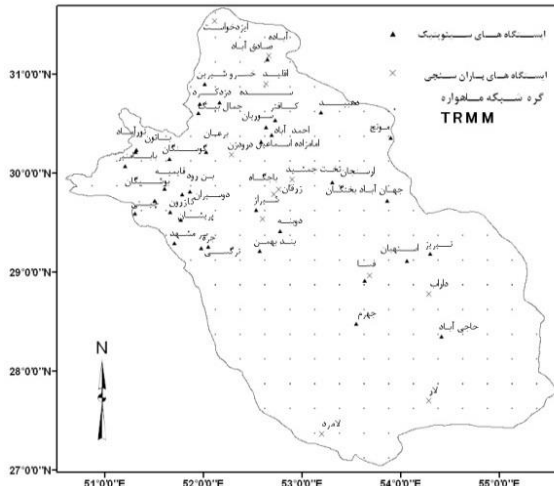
ایستگاه های سینوپتیک

ایستگاه های باران سنجی

گره شبکه ماهواره

TRMM

31°0'0"N

30°0'0"N

29°0'0"N

28°0'0"N

27°0'0"N

51°0'0"E

52°0'0"E

53°0'0"E

54°0'0"E

55°0'0"E

N

ایزدخواست

آباده

صادق آباد

اقلید

خسرو شیرین

سده

دژکرد

جمال بیگ

کنار

سوریان

مهبد

بوانات

برغان

احمدآباد

امامزاده اسماعیل

درودزن

نورآباد

گویمان

بابامنیر

باجگاه

تخت جمشید

زرقان

شیراز

جهان آباد

دوبنه

بندبهمن

کازرون

پریشان

کوار

مشهد

زرگی

استهبان

نی ریز

فسا

داراب

جهرم

خاجی آباد

لار

لامرد

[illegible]